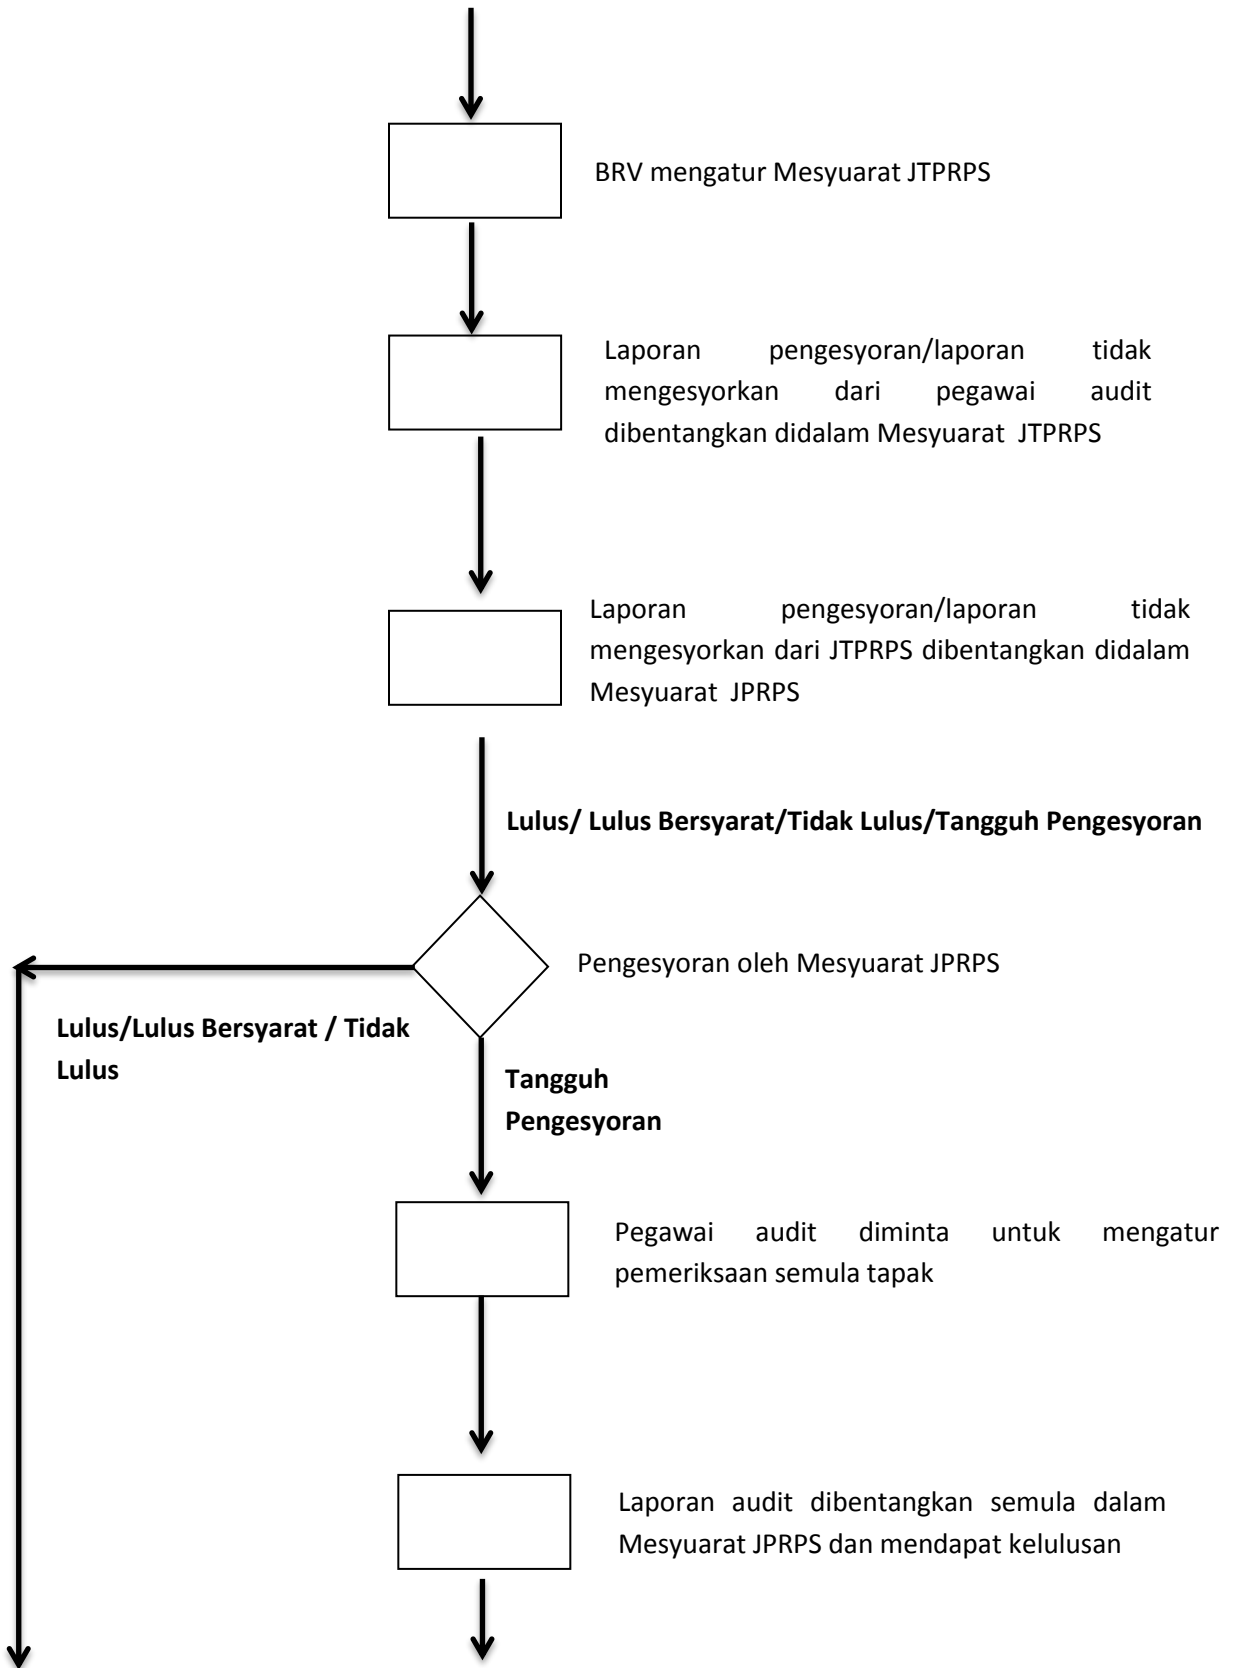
BRV mengatur Mesyuarat JTPRPS

Laporan pengesyoran/laporan tidak mengesyorkan dari pegawai audit dibentangkan didalam Mesyuarat JTPRPS

Laporan pengesyoran/laporan tidak mengesyorkan dari JTPRPS dibentangkan didalam Mesyuarat JPRPS

Lulus/ Lulus Bersyarat/Tidak Lulus/Tangguh Pengesyoran

Pengesyoran oleh Mesyuarat JPRPS

Lulus/Lulus Bersyarat / Tidak Lulus

Tangguh Pengesyoran

Pegawai audit diminta untuk mengatur pemeriksaan semula tapak

Laporan audit dibentangkan semula dalam Mesyuarat JPRPS dan mendapat kelulusan